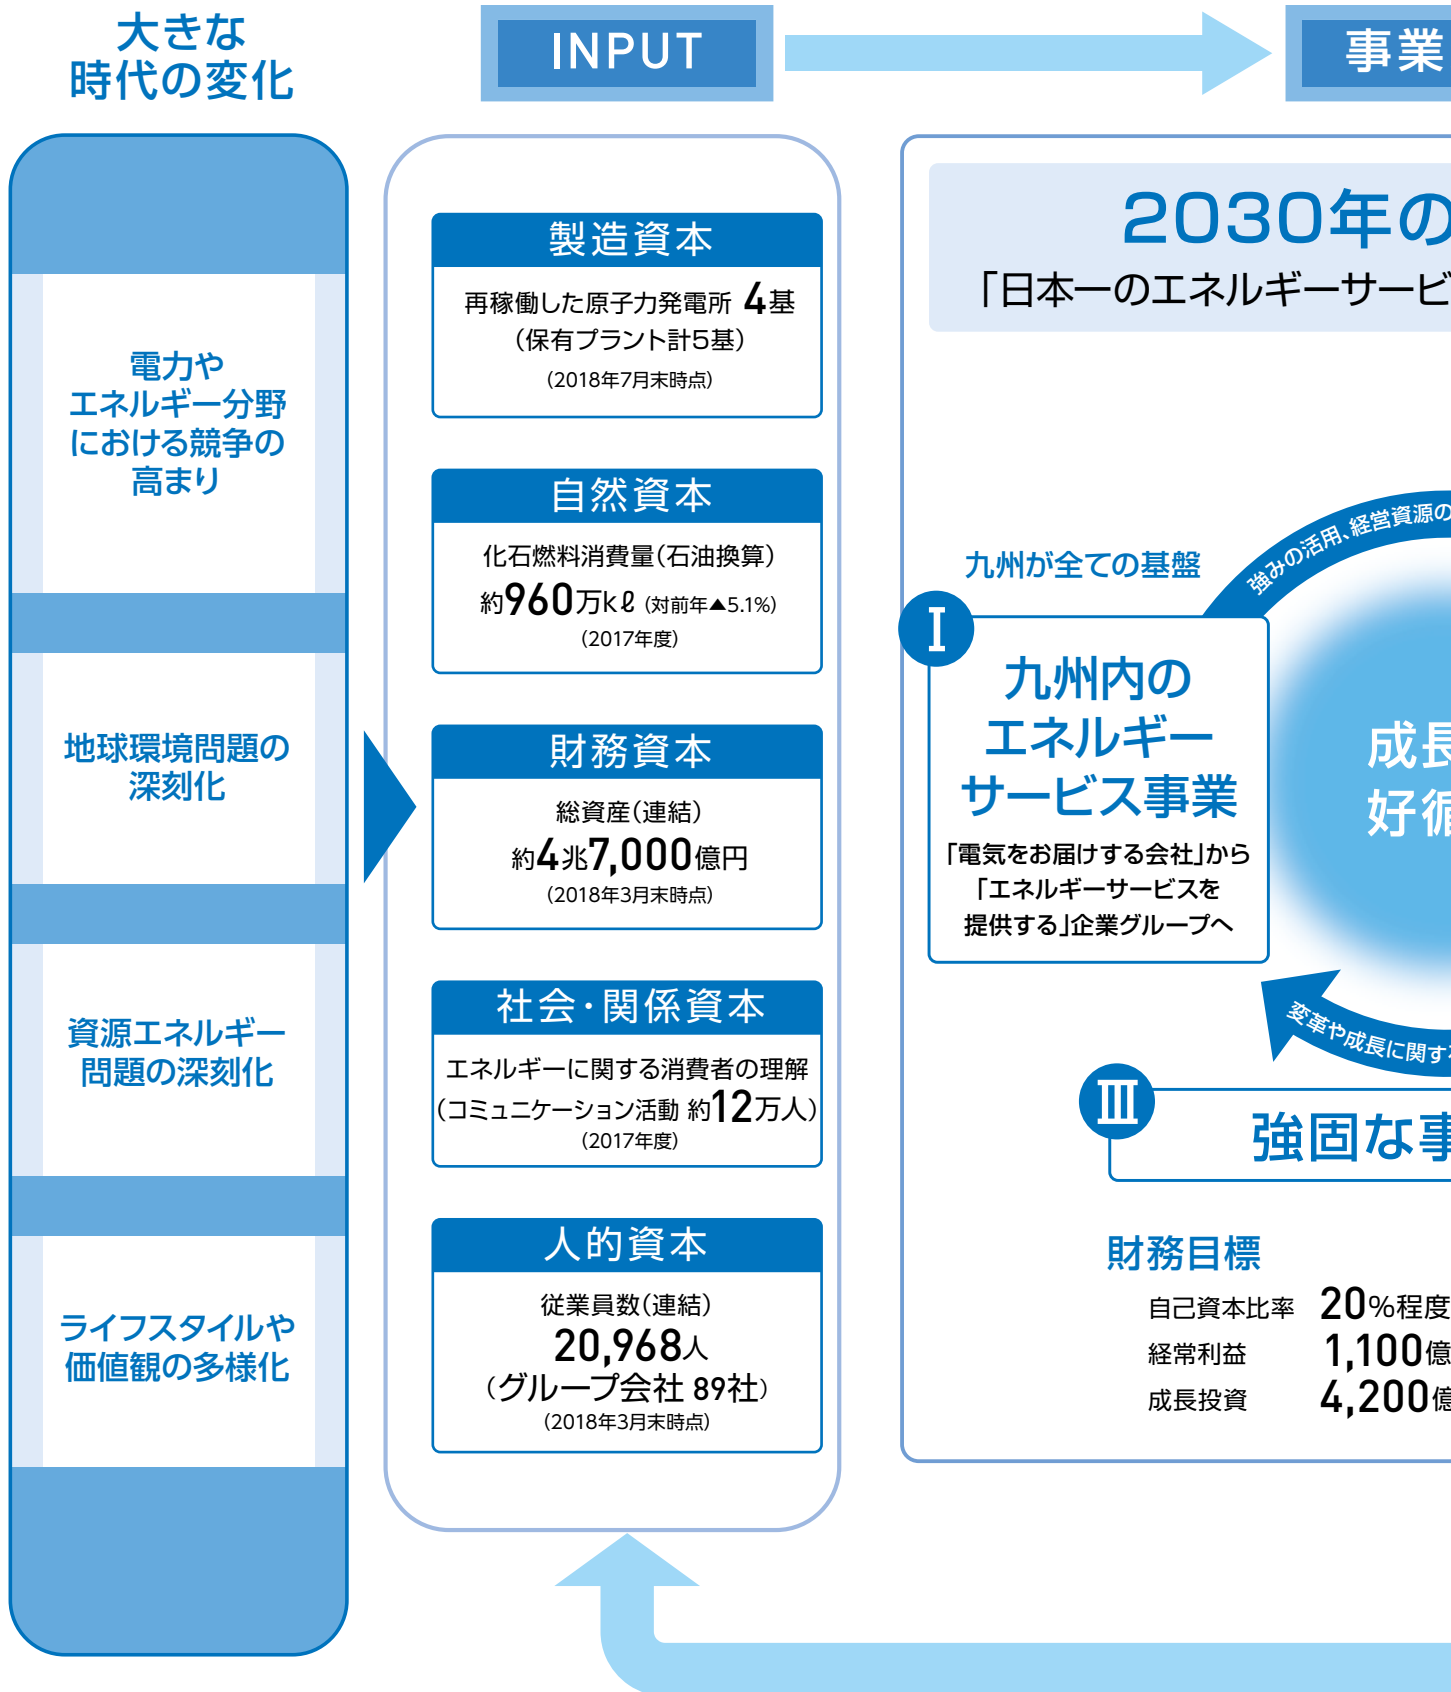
大きな時代の変化

電力やエネルギー分野における競争の高まり

地球環境問題の深刻化

資源エネルギー問題の深刻化

ライフスタイルや価値観の多様化

INPUT

製造資本
再稼働した原子力発電所 4基
（保有プラント計5基）
（2018年7月末時点）

自然資本
化石燃料消費量（石油換算）
約960万kℓ（対前年▲5.1%）
（2017年度）

財務資本
総資産（連結）
約4兆7,000億円
（2018年3月末時点）

社会・関係資本
エネルギーに関する消費者の理解
（コミュニケーション活動 約12万人）
（2017年度）

人的資本
従業員数（連結）
20,968人
（グループ会社 89社）
（2018年3月末時点）

事業

2030年の
「日本一のエネルギーサービ

九州が全ての基盤

強みの活用、経営資源の

I
九州内のエネルギーサービス事業
「電気をお届けする会社」から「エネルギーサービスを提供する」企業グループへ

成長
好循

変革や成長に関す

III
強固な事

財務目標
自己資本比率 20%程度
経常利益 1,100億
成長投資 4,200億